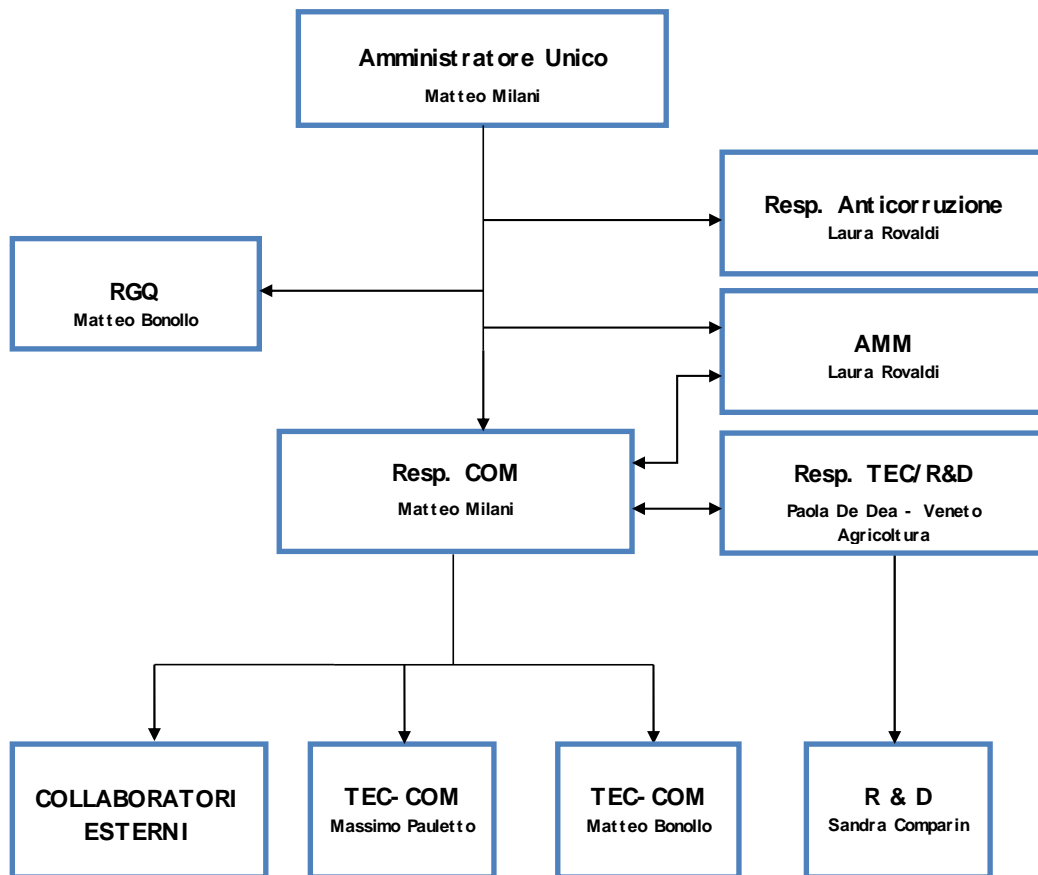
Amministratore Unico
Matteo Milani

Resp. Anticorruzione
Laura Rovaldi

RGQ
Matteo Bonollo

AMM
Laura Rovaldi

Resp. COM
Matteo Milani

Resp. TEC/R&D
Paola De Dea - Veneto Agricoltura

COLLABORATORI ESTERNI

TEC-COM
Massimo Pauletto

TEC-COM
Matteo Bonollo

R & D
Sandra Comparin